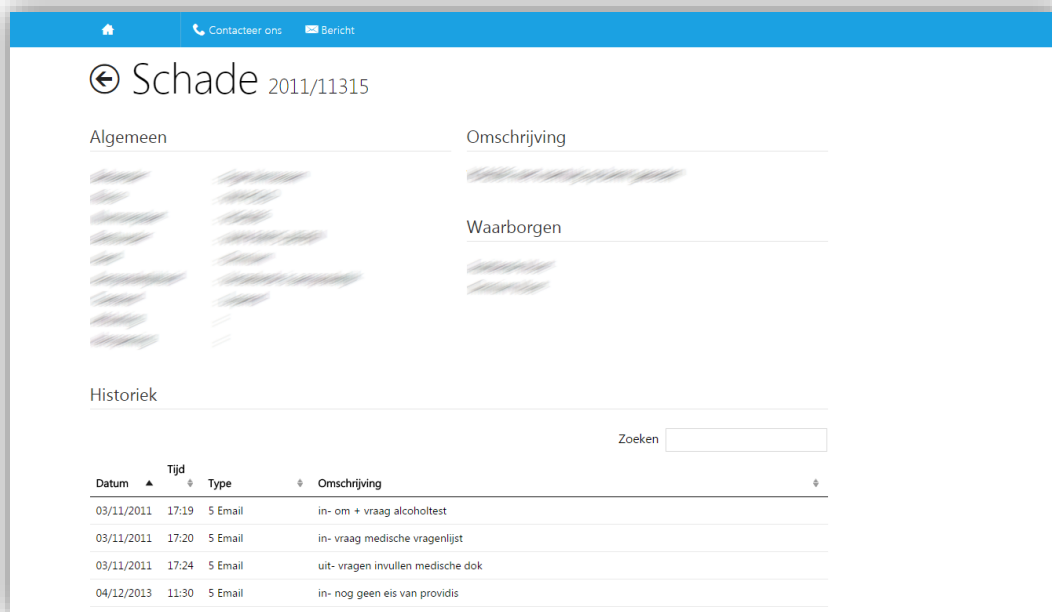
Contacteer ons Bericht

Schade 2011/11315

Algemeen

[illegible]

Omschrijving

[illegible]

Waarborgen

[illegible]

Historiek

Zoeken

| Datum | Tijd | Type | Omschrijving |
|---|---|---|---|
| 03/11/2011 | 17:19 | 5 Email | in- om + vraag alcoholtest |
| 03/11/2011 | 17:20 | 5 Email | in- vraag medische vragenlijst |
| 03/11/2011 | 17:24 | 5 Email | uit- vragen invullen medische dok |
| 04/12/2013 | 11:30 | 5 Email | in- nog geen eis van providis |